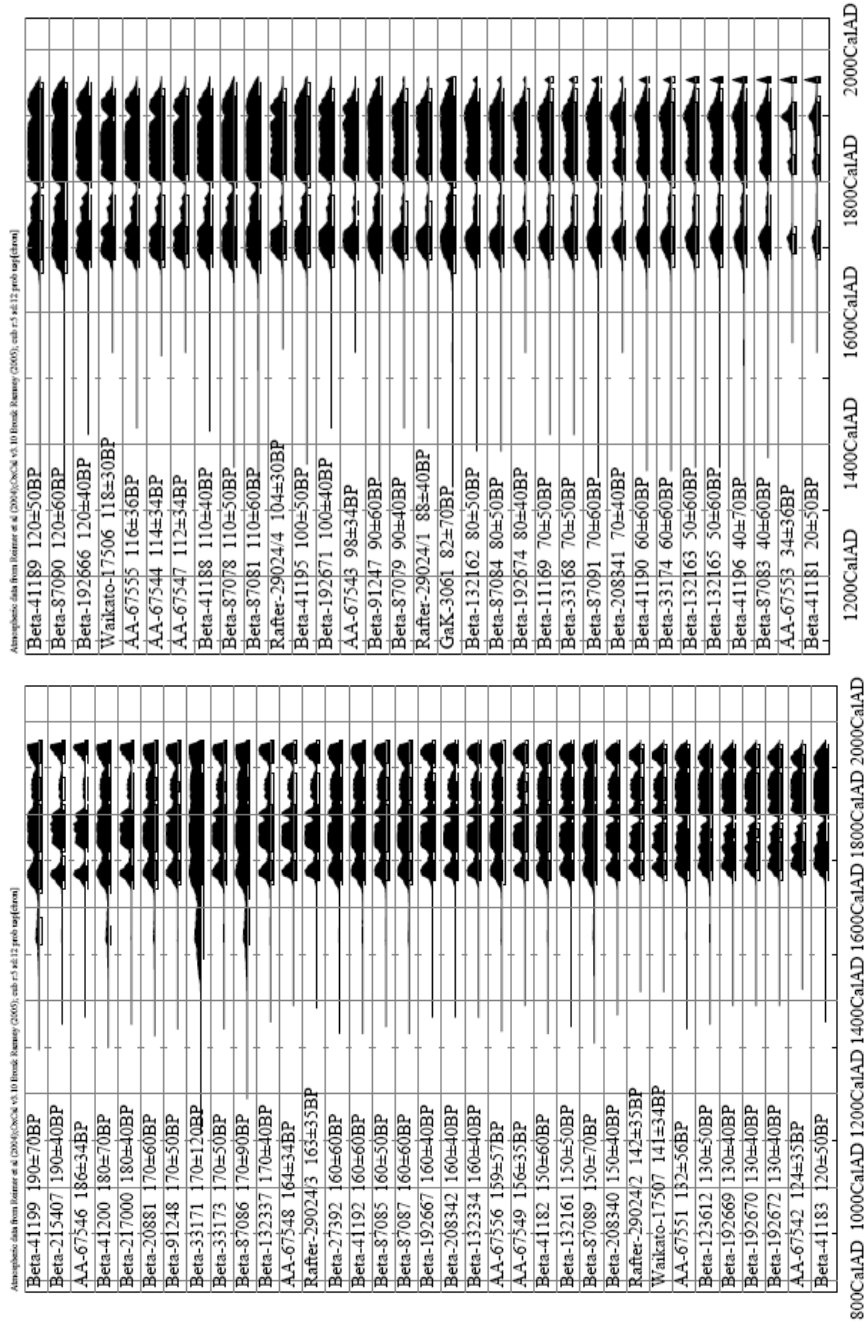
Atmospheric data from Reimer et al (2004);OxCal v3.10 Bronk Ramsey (2005); cub r:5 sd:12 prob usp[chron]

Beta-41199 190±70BP
Beta-215407 190±40BP
AA-67546 186±34BP
Beta-41200 180±70BP
Beta-217000 180±40BP
Beta-20881 170±60BP
Beta-91248 170±50BP
Beta-33171 170±120BP
Beta-33173 170±50BP
Beta-87086 170±90BP
Beta-132337 170±40BP
AA-67548 164±34BP
Rafter-29024/3 163±35BP
Beta-27392 160±60BP
Beta-41192 160±60BP
Beta-87085 160±50BP
Beta-87087 160±60BP
Beta-192667 160±40BP
Beta-208342 160±40BP
Beta-132334 160±40BP
AA-67556 159±57BP
AA-67549 156±35BP
Beta-41182 150±60BP
Beta-132161 150±50BP
Beta-87089 150±70BP
Beta-208340 150±40BP
Rafter-29024/2 142±35BP
Waikato-17507 141±34BP
AA-67551 132±56BP
Beta-123612 130±50BP
Beta-192669 130±40BP
Beta-192670 130±40BP
Beta-192672 130±40BP
AA-67542 124±35BP
Beta-41183 120±50BP

800CalAD 1000CalAD 1200CalAD 1400CalAD 1600CalAD 1800CalAD 2000CalAD

Atmospheric data from Reimer et al (2004);OxCal v3.10 Bronk Ramsey (2005); cub r:5 sd:12 prob usp[chron]

Beta-41189 120±50BP
Beta-87090 120±60BP
Beta-192666 120±40BP
Waikato-17506 118±30BP
AA-67555 116±36BP
AA-67544 114±34BP
AA-67547 112±34BP
Beta-41188 110±40BP
Beta-87078 110±50BP
Beta-87081 110±60BP
Rafter-29024/4 104±30BP
Beta-41195 100±50BP
Beta-192671 100±40BP
AA-67543 98±34BP
Beta-91247 90±60BP
Beta-87079 90±40BP
Rafter-29024/1 88±40BP
GaK-3061 82±70BP
Beta-132162 80±50BP
Beta-87084 80±50BP
Beta-192674 80±40BP
Beta-11169 70±50BP
Beta-33168 70±50BP
Beta-87091 70±60BP
Beta-208341 70±40BP
Beta-41190 60±60BP
Beta-33174 60±60BP
Beta-132163 50±60BP
Beta-132165 50±60BP
Beta-41196 40±70BP
Beta-87083 40±60BP
AA-67553 34±36BP
Beta-41181 20±50BP

1200CalAD 1400CalAD 1600CalAD 1800CalAD 2000CalAD